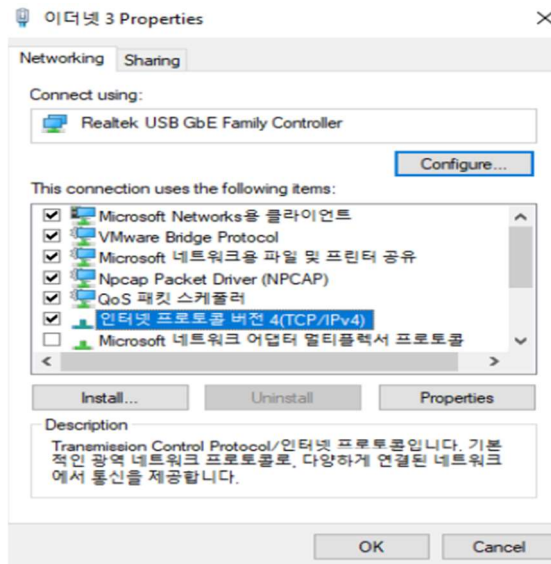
이더넷 3 Properties

×

Networking

Sharing

Connect using:

Realtek USB GbE Family Controller

Configure...

This connection uses the following items:

Microsoft Networks용 클라이언트

VMware Bridge Protocol

Microsoft 네트워크용 파일 및 프린터 공유

Npcap Packet Driver (NPCAP)

QoS 패킷 스케줄러

인터넷 프로토콜 버전 4(TCP/IPv4)

Microsoft 네트워크 어댑터 멀티플렉서 프로토콜

Install...

Uninstall

Properties

Description

Transmission Control Protocol/인터넷 프로토콜입니다. 기본적인 광역 네트워크 프로토콜로, 다양하게 연결된 네트워크에서 통신을 제공합니다.

OK

Cancel